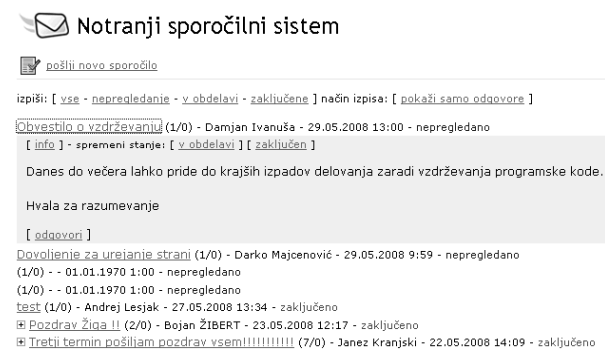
Notranji sporočilni sistem

pošlji novo sporočilo

izpiši: [ vse - nepregledanje - v obdelavi - zaključene ] način izpisa: [ pokaži samo odgovore ]

Obvestilo o vzdrževanju (1/0) - Damjan Ivanuša - 29.05.2008 13:00 - nepregledano

[ info ] - spremeni stanje: [ v obdelavi ] [ zaključen ]

Danes do večera lahko pride do krajših izpadov delovanja zaradi vzdrževanja programske kode.

Hvala za razumevanje

[ odgovori ]

Dovoljenje za urejanje strani (1/0) - Darko Majcenović - 29.05.2008 9:59 - nepregledano

(1/0) - - 01.01.1970 1:00 - nepregledano

(1/0) - - 01.01.1970 1:00 - nepregledano

test (1/0) - Andrej Lesjak - 27.05.2008 13:34 - zaključeno

⊞ Pozdrav Žiga !! (2/0) - Bojan ŽIBERT - 23.05.2008 12:17 - zaključeno

⊞ Tretji termin pošiljam pozdrav vsem!!!!!!!!!! (7/0) - Janez Kranjski - 22.05.2008 14:09 - zaključeno